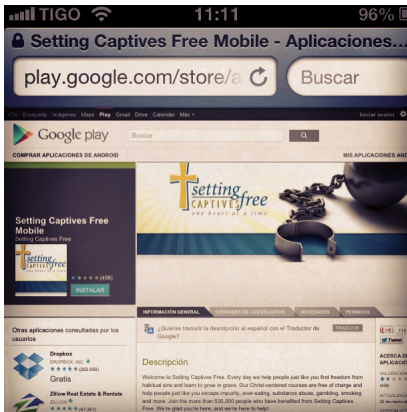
TIGO 11:11 96%

Setting Captives Free Mobile - Aplicaciones...

play.google.com/store/a

Buscar

+Tú Búsqueda Imágenes Maps Play Gmail Drive Calendar Más

Iniciar sesión

Google play

Buscar

COMPRAR APLICACIONES DE ANDROID

MIS APLICACIONES DE

Setting Captives Free Mobile

Setting Captives Free

Setting CAPTIVES free

(458)

INSTALAR

Setting CAPTIVES free
one heart at a time

INFORMACIÓN GENERAL

OPINIONES DE LOS USUARIOS

NOVEDADES

PERMISOS

Otras aplicaciones consultadas por los usuarios

¿Quieres traducir la descripción al español con el Traductor de Google?

TRADUCIR

Dropbox

DROPBOX, INC.

(252,569)

Gratis

Descripción

Welcome to Setting Captives Free. Every day we help people just like you find freedom from habitual sins and learn to grow in grace. Our Christ-centered courses are free of charge and help people just like you escape impurity, over-eating, substance abuse, gambling, smoking and more. Join the more than 500,000 people who have benefited from Setting Captives Free. We're glad you're here, and we're here to help!

Zillow Real Estate & Rentals

ZILLOW

(47,261)

ACERCA DE

Tweet